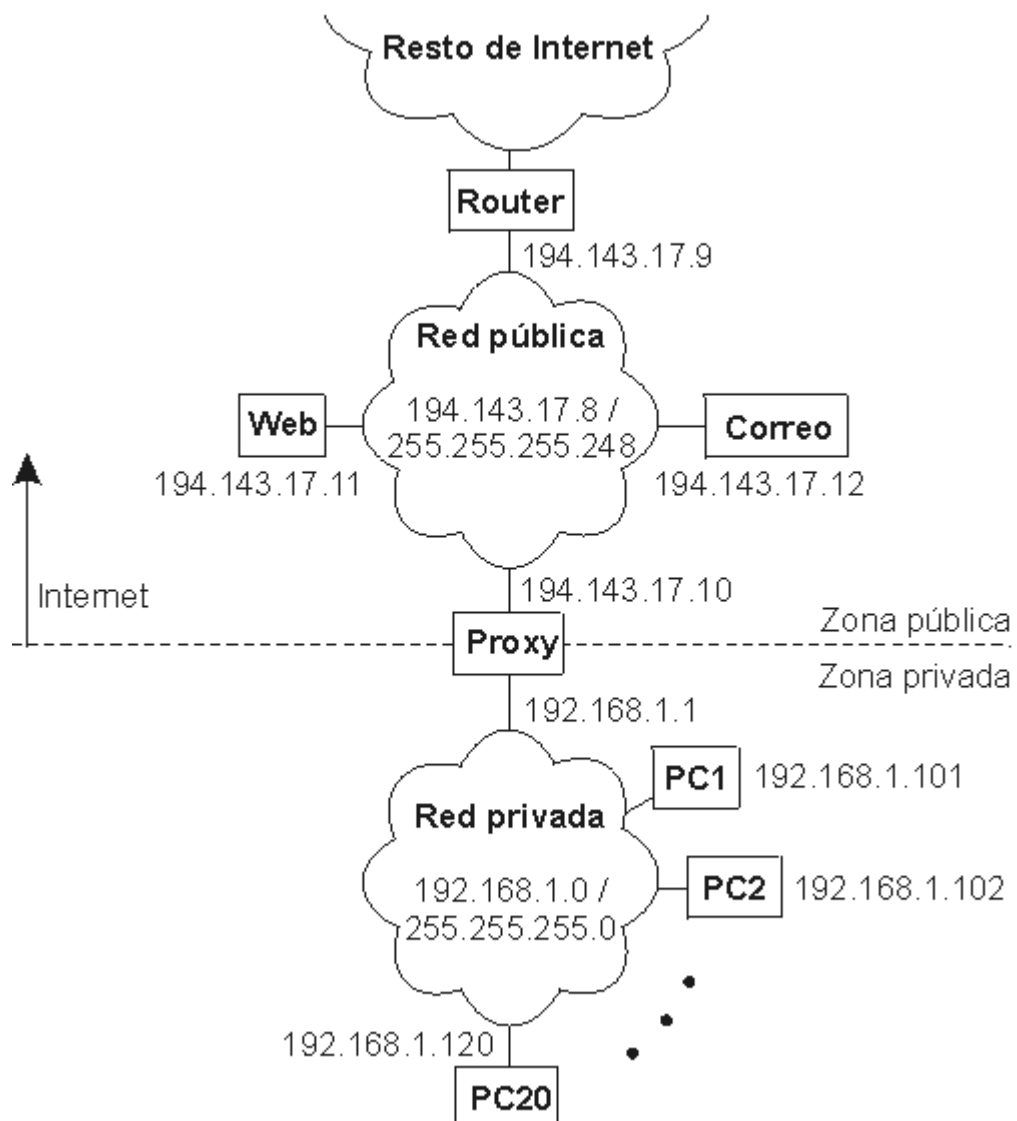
Resto de Internet

Router

194.143.17.9

Red pública

194.143.17.8 / 255.255.255.248

Web

194.143.17.11

Correo

194.143.17.12

Internet

194.143.17.10

Zona pública

Proxy

Zona privada

192.168.1.1

PC1

192.168.1.101

Red privada

192.168.1.0 / 255.255.255.0

PC2

192.168.1.102

192.168.1.120

PC20